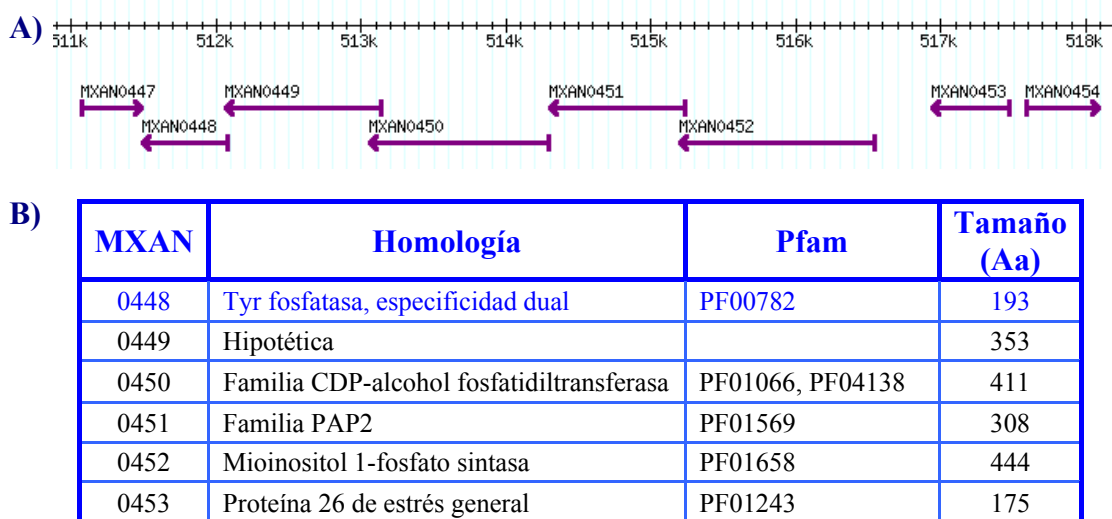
A) 511k 512k 513k 514k 515k 516k 517k 518k

MXAN0447 MXAN0449 MXAN0451 MXAN0453 MXAN0454
MXAN0448 MXAN0450 MXAN0452

B)

| MXAN | Homología | Pfam | Tamaño (Aa) |
|---|---|---|---|
| 0448 | Tyr fosfatasa, especificidad dual | PF00782 | 193 |
| 0449 | Hipotética | | 353 |
| 0450 | Familia CDP-alcohol fosfatidiltransferasa | PF01066, PF04138 | 411 |
| 0451 | Familia PAP2 | PF01569 | 308 |
| 0452 | Mioinositol 1-fosfato sintasa | PF01658 | 444 |
| 0453 | Proteína 26 de estrés general | PF01243 | 175 |